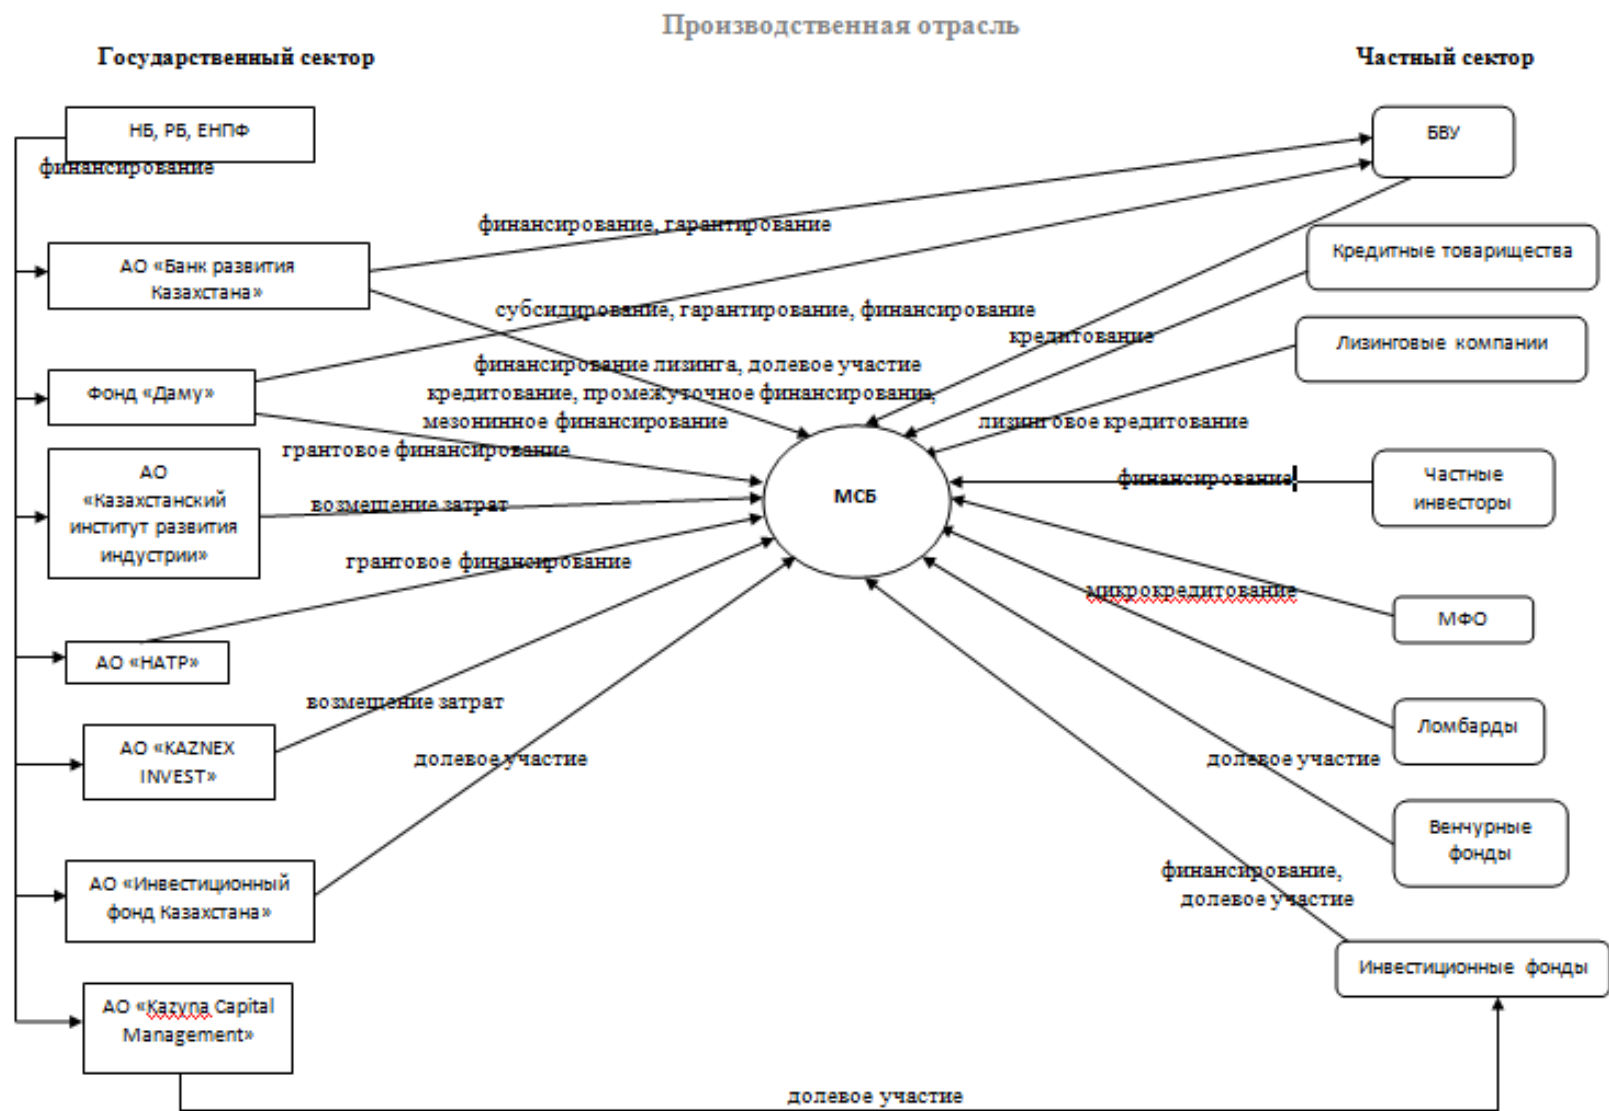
Производственная отрасль

Государственный сектор

Частный сектор

НБ, РБ, ЕНПФ

финансирование

АО «Банк развития Казахстана»

Фонд «Даму»

АО «Казахстанский институт развития индустрии»

АО «НАТР»

АО «KAZNEX INVEST»

АО «Инвестиционный фонд Казахстана»

АО «Kazyna Capital Management»

финансирование, гарантирование

субсидирование, гарантирование, финансирование

финансирование лизинга, долевое участие

кредитование, промежуточное финансирование,

мезонинное финансирование

грантовое финансирование

возмещение затрат

грантовое финансирование

возмещение затрат

долевое участие

МСБ

БВУ

Кредитные товарищества

кредитование

Лизинговые компании

лизинговое кредитование

финансирование

Частные инвесторы

микрокредитование

МФО

Ломбарды

долевое участие

Венчурные фонды

финансирование, долевое участие

Инвестиционные фонды

долевое участие